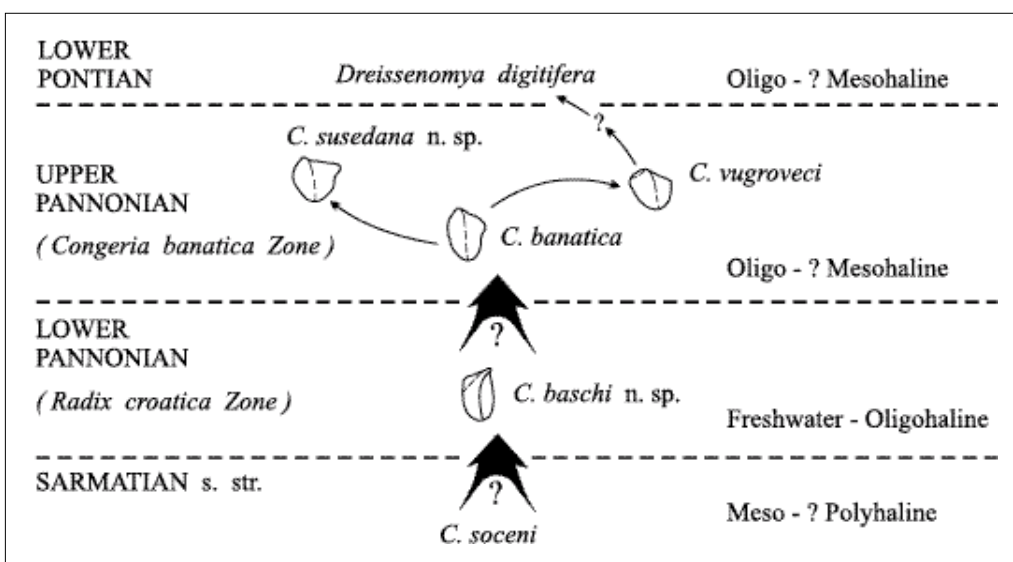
LOWER PONTIAN

Dreissenomya digitifera

Oligo - ? Mesohaline

C. susedana n. sp.

?

UPPER PANNONIAN

C. vugroveci

(Congeria banatica Zone)

C. banatica

Oligo - ? Mesohaline

LOWER PANNONIAN

?

(Radix croatica Zone)

C. baschi n. sp.

Freshwater - Oligohaline

SARMATIAN s. str.

?

Meso - ? Polyhaline

C. soceni